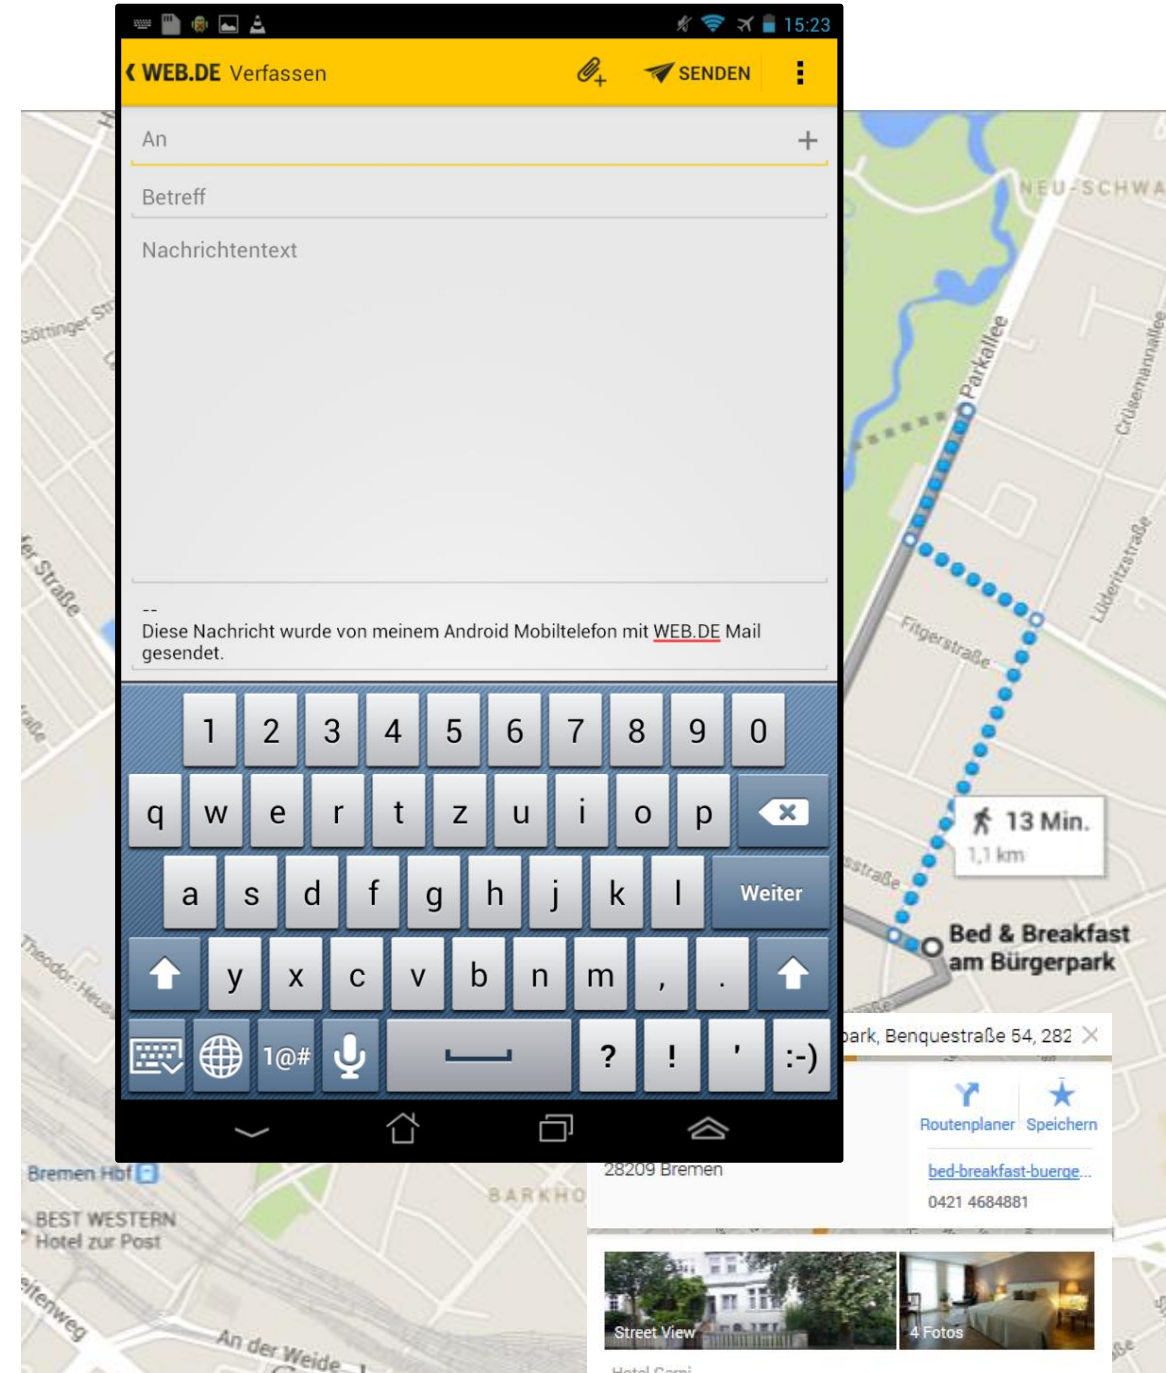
15:23

WEB.DE Verfassen

SENDEN

An

+

Betreff

Nachrichtentext

--
Diese Nachricht wurde von meinem Android Mobiltelefon mit WEB.DE Mail gesendet.

1 2 3 4 5 6 7 8 9 0

q w e r t z u i o p

a s d f g h j k l Weiter

y x c v b n m , .

1@# ? ! ' :-)

NEU-SCHWA

Parkallee

Crüsemannallee

Lüderitzstraße

Fitgerstraße

13 Min.
1,1 km

Bed & Breakfast am Bürgerpark

Göttinger Str

er Straße

Theodor-Heuss

ark, Benquestraße 54, 282

Routenplaner Speichern

28209 Bremen

bed-breakfast-buerge...

0421 4684881

Bremen Hbf

BARKHO

BEST WESTERN Hotel zur Post

An der Weide

Street View

4 Fotos